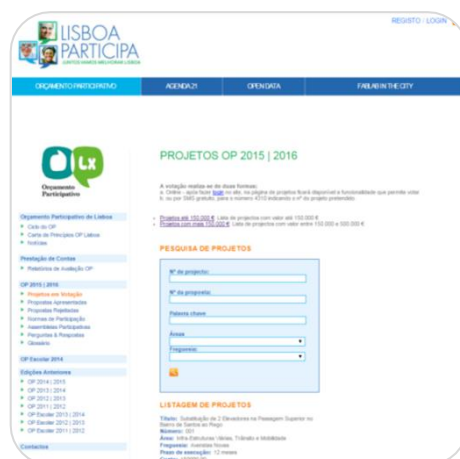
LISBOA PARTICIPA
JUNTOS VAMOS MELHORAR LISBOA

REGISTO | LOGIN

ORÇAMENTO PARTICIPATIVO
AGENDA 21
OPEN DATA
FABLAB IN THE CITY

Lx
Orçamento Participativo

Orçamento Participativo de Lisboa
Ciclo do OP
Carta de Princípios OP Lisboa
Notícias

Prestação de Contas
Relatórios de Avaliação OP

OP 2015 | 2016
Projetos em Votação
Propostas Apresentadas
Propostas Rejeitadas
Normas de Participação
Assembleias Participativas
Perguntas & Respostas
Glossário

OP Escolar 2014

Edições Anteriores
OP 2014 | 2015
OP 2013 | 2014
OP 2012 | 2013
OP 2011 | 2012
OP Escolar 2013 | 2014
OP Escolar 2012 | 2013
OP Escolar 2011 | 2012

Contactos

PROJETOS OP 2015 | 2016

A votação realiza-se de duas formas:
a. Online - após fazer login no site, na página de projetos ficará disponível a funcionalidade que permite votar
b. ou por SMS gratuito, para o número 4310 indicando o nº do projeto pretendido.

Projetos até 150.000 € Lista de projectos com valor até 150.000 €
Projetos com mais 150.000 € Lista de projectos com valor entre 150.000 e 500.000 €

PESQUISA DE PROJETOS

Nº de projeto:
Nº da proposta:
Palavra chave:
Área:
Freguesia:

LISTAGEM DE PROJETOS

Título: Substituição de 2 Elevadores na Passagem Superior no Bairro de Santa ao Rego
Número: 001
Área: Infra-Estruturas Viárias, Trânsito e Mobilidade
Freguesia: Avenidas Novas
Prazo de execução: 12 meses
Custo: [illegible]